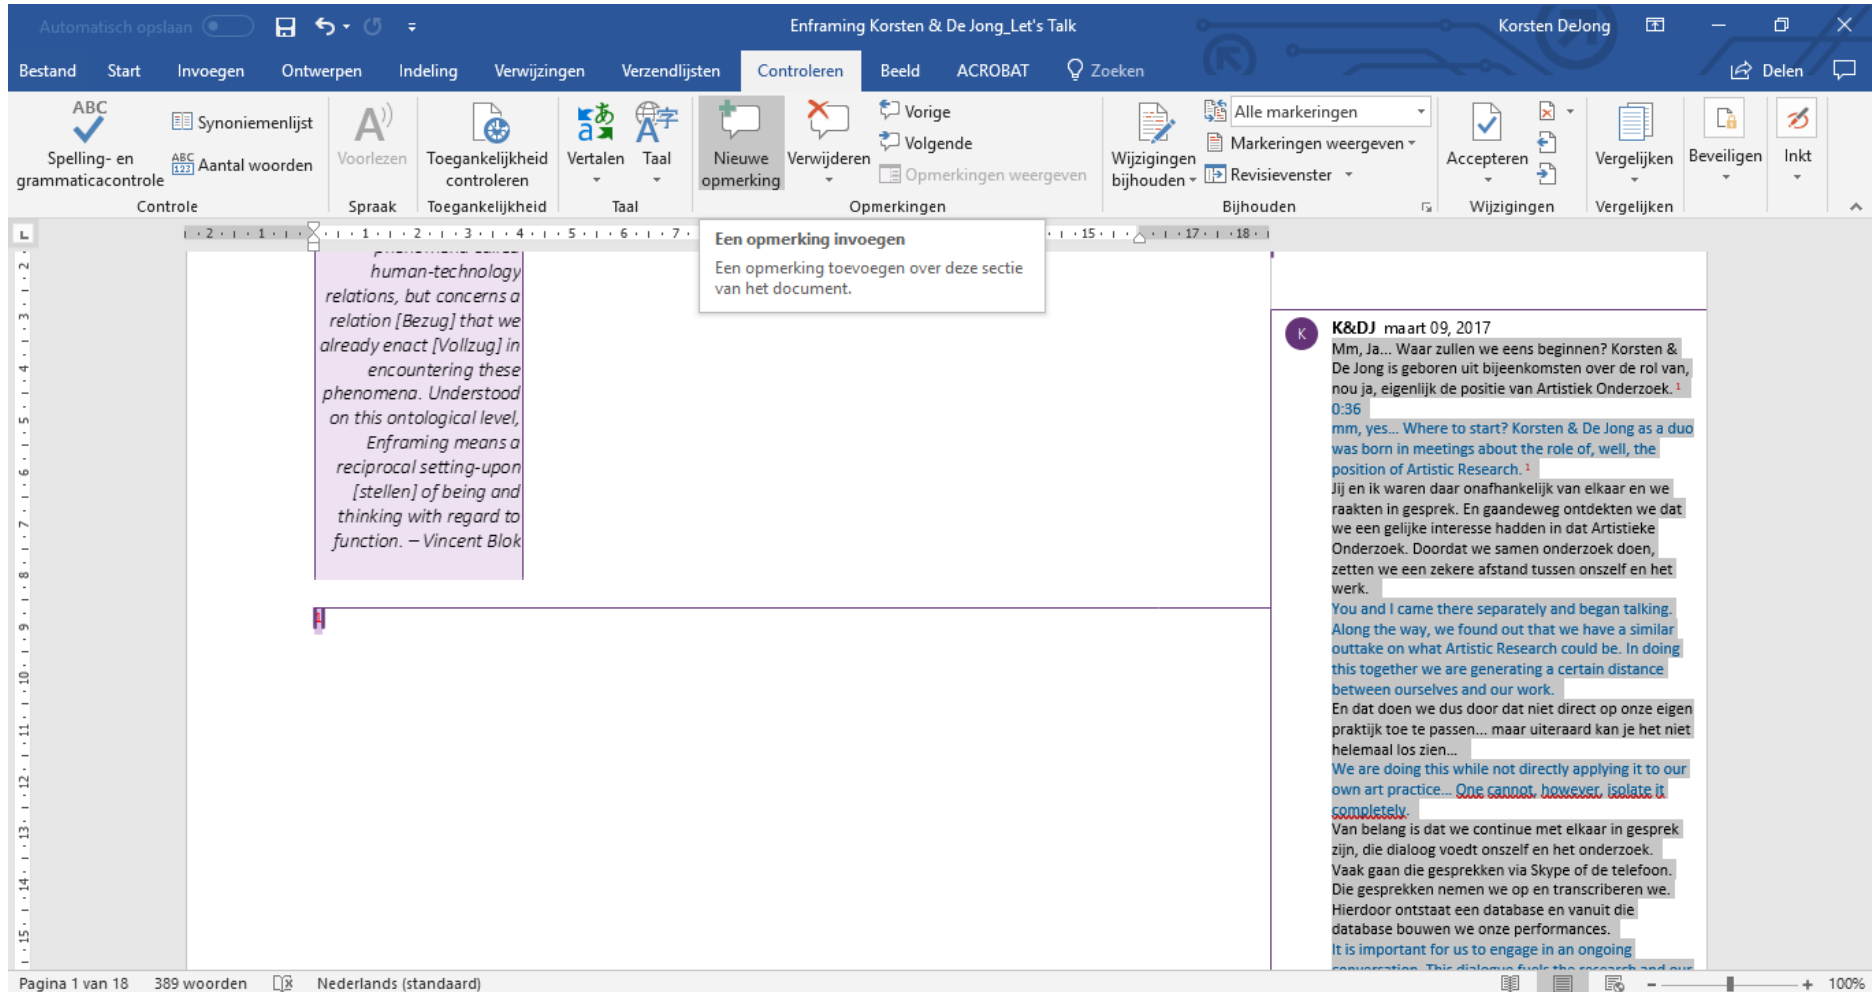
Automatisch opslaan Enframing Korsten & De Jong_Let's Talk Korsten DeJong

Bestand Start Invoegen Ontwerpen Indeling Verwijzingen Verzendlijsten Controleren Beeld ACROBAT Zoeken Delen

ABC Spelling- en grammaticacontrole Synoniemenlijst Aantal woorden Controle Voorlezen Spraak Toegankelijkheid controleren Toegankelijkheid Vertalen Taal Taal Nieuwe opmerking Verwijderen Vorige Volgende Opmerkingen weergeven Opmerkingen Wijzigingen bijhouden Alle markeringen Markeringen weergeven Revisievenster Bijhouden Accepteren Wijzigingen Vergelijken Vergelijken Beveiligen Inkt

Een opmerking invoegen
Een opmerking toevoegen over deze sectie van het document.

human-technology relations, but concerns a relation [Bezug] that we already enact [Vollzug] in encountering these phenomena. Understood on this ontological level, Enframing means a reciprocal setting-upon [stellen] of being and thinking with regard to function. – Vincent Blok

K&DJ maart 09, 2017
Mm, Ja... Waar zullen we eens beginnen? Korsten & De Jong is geboren uit bijeenkomsten over de rol van, nou ja, eigenlijk de positie van Artistiek Onderzoek.
0:36
mm, yes... Where to start? Korsten & De Jong as a duo was born in meetings about the role of, well, the position of Artistic Research.
Jij en ik waren daar onafhankelijk van elkaar en we raakten in gesprek. En gaandeweg ontdekten we dat we een gelijke interesse hadden in dat Artistieke Onderzoek. Doordat we samen onderzoek doen, zetten we een zekere afstand tussen onszelf en het werk.
You and I came there separately and began talking. Along the way, we found out that we have a similar outtake on what Artistic Research could be. In doing this together we are generating a certain distance between ourselves and our work.
En dat doen we dus door dat niet direct op onze eigen praktijk toe te passen... maar uiteraard kan je het niet helemaal los zien...
We are doing this while not directly applying it to our own art practice... One cannot, however, isolate it completely.
Van belang is dat we continue met elkaar in gesprek zijn, die dialoog voedt onszelf en het onderzoek. Vaak gaan die gesprekken via Skype of de telefoon. Die gesprekken nemen we op en transcriberen we. Hierdoor ontstaat een database en vanuit die database bouwen we onze performances.
It is important for us to engage in an ongoing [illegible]

Pagina 1 van 18 389 woorden Nederlands (standaard) 100%